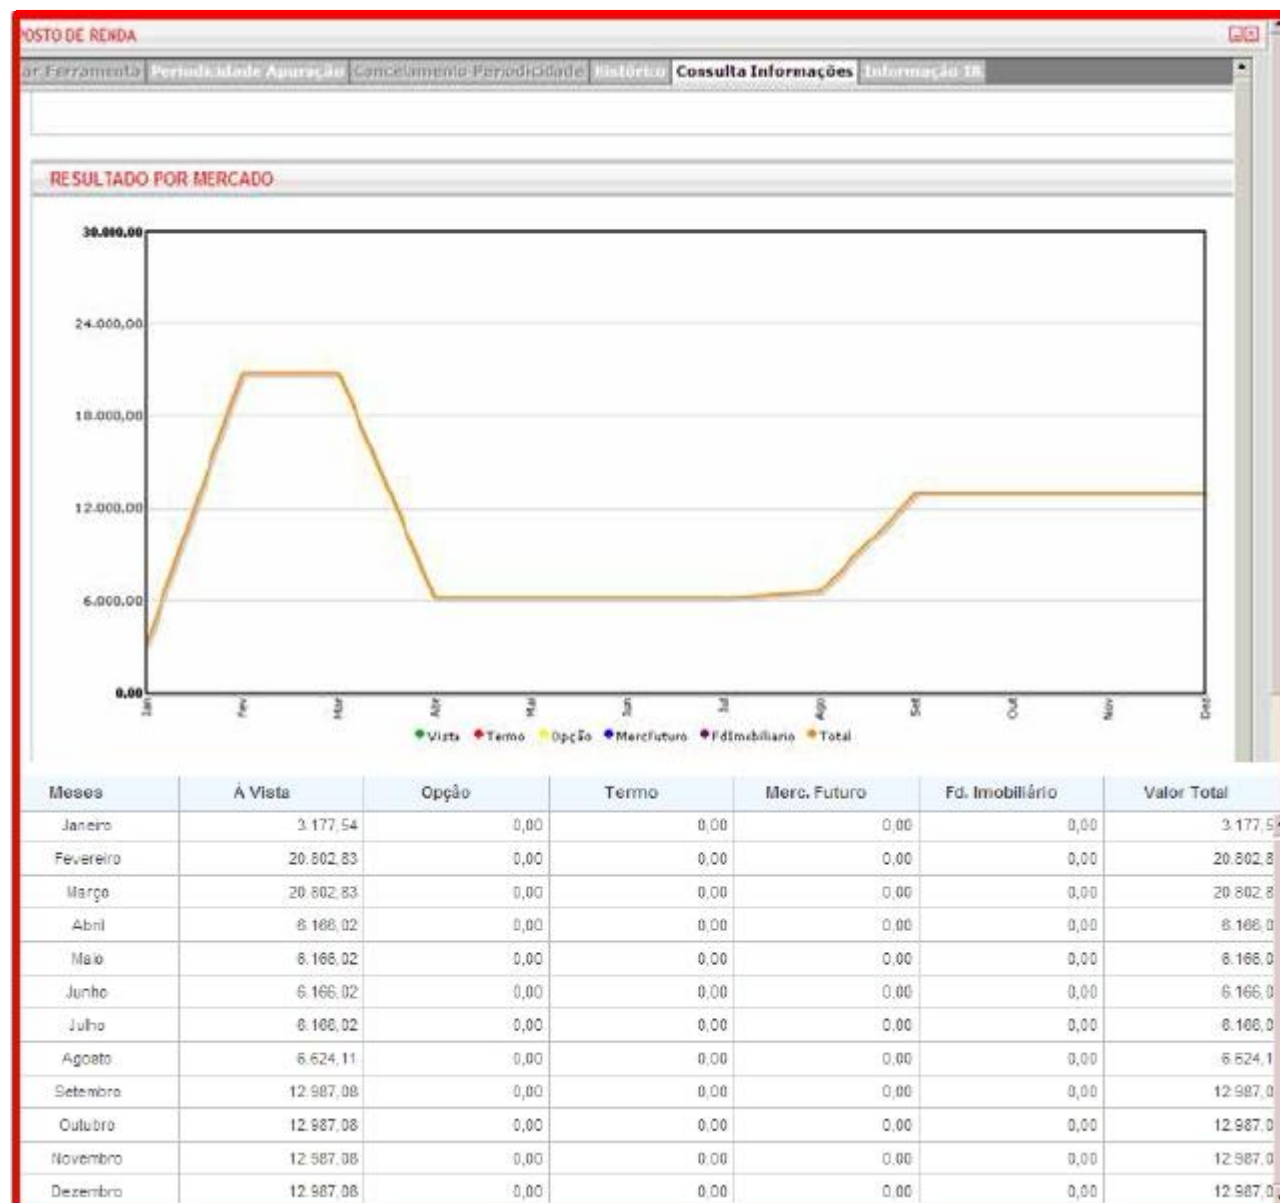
OSTO DE RENDA

r Ferramenta | Periodicidade Apuração | Cancelamento Periodicidade | Histórico | Consulta Informações | Informação IR

RESULTADO POR MERCADO

30.000,00
24.000,00
18.000,00
12.000,00
6.000,00
0,00

Jan Fev Mar Abr Mai Jun Jul Ago Set Out Nov Dez

Vista Termo Opção MercFuturo FdImobiliario Total

| Meses | À Vista | Opção | Termo | Merc. Futuro | Fd. Imobiliário | Valor Total |
|---|---|---|---|---|---|---|
| Janeiro | 3.177,54 | 0,00 | 0,00 | 0,00 | 0,00 | 3.177,5 |
| Fevereiro | 20.802,83 | 0,00 | 0,00 | 0,00 | 0,00 | 20.802,8 |
| Março | 20.802,83 | 0,00 | 0,00 | 0,00 | 0,00 | 20.802,8 |
| Abril | 6.166,02 | 0,00 | 0,00 | 0,00 | 0,00 | 6.166,0 |
| Maio | 6.166,02 | 0,00 | 0,00 | 0,00 | 0,00 | 6.166,0 |
| Junho | 6.166,02 | 0,00 | 0,00 | 0,00 | 0,00 | 6.166,0 |
| Julho | 6.166,02 | 0,00 | 0,00 | 0,00 | 0,00 | 6.166,0 |
| Agosto | 6.624,11 | 0,00 | 0,00 | 0,00 | 0,00 | 6.624,1 |
| Setembro | 12.987,08 | 0,00 | 0,00 | 0,00 | 0,00 | 12.987,0 |
| Outubro | 12.987,08 | 0,00 | 0,00 | 0,00 | 0,00 | 12.987,0 |
| Novembro | 12.987,08 | 0,00 | 0,00 | 0,00 | 0,00 | 12.987,0 |
| Dezembro | 12.987,08 | 0,00 | 0,00 | 0,00 | 0,00 | 12.987,0 |